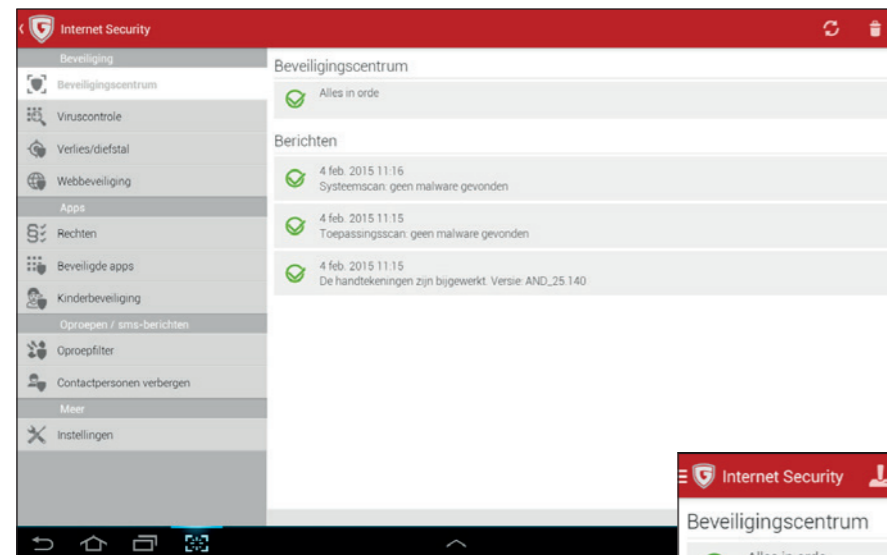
Internet Security

Beveiliging
Beveiligingscentrum
Viruscontrole
Verlies/diefstal
Webbeveiliging
Apps
Rechten
Beveiligde apps
Kinderbeveiliging
Oproepen / sms-berichten
Oproepfilter
Contactpersonen verbergen
Meer
Instellingen

Beveiligingscentrum
Alles in orde

Berichten
4 feb. 2015 11:16
Systeemscan: geen malware gevonden

4 feb. 2015 11:15
Toepassingsscan: geen malware gevonden

4 feb. 2015 11:15
De handtekeningen zijn bijgewerkt. Versie: AND_25.140

Internet Security
Beveiligingscentrum
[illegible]